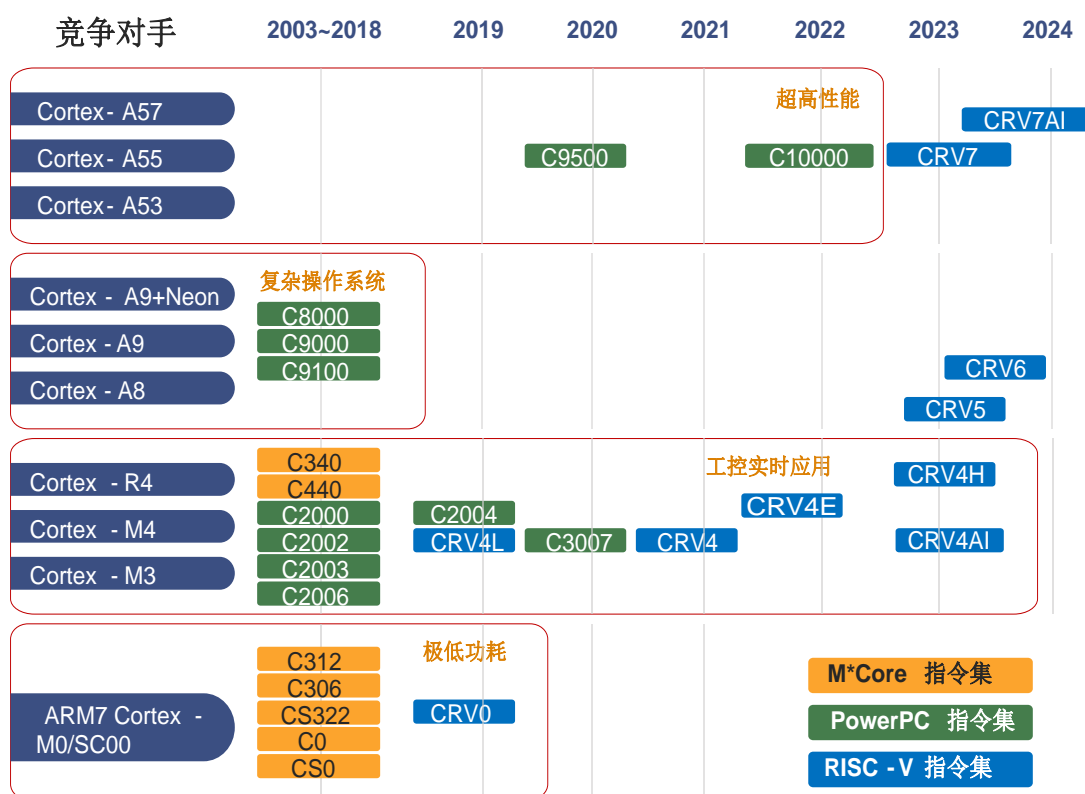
竞争对手

2003~2018 2019 2020 2021 2022 2023 2024

Cortex- A57
Cortex- A55
Cortex- A53

超高性能

CRV7AI
C9500
C10000
CRV7

Cortex - A9+Neon
Cortex - A9
Cortex - A8

复杂操作系统

C8000
C9000
C9100

CRV6
CRV5

Cortex - R4
Cortex - M4
Cortex - M3

C340
C440
C2000
C2002
C2003
C2006

工控实时应用

C2004
CRV4L
C3007
CRV4
CRV4E
CRV4H
CRV4AI

ARM7 Cortex - M0/SC00

C312
C306
CS322
C0
CS0

极低功耗

CRV0

M*Core 指令集
PowerPC 指令集
RISC -V 指令集